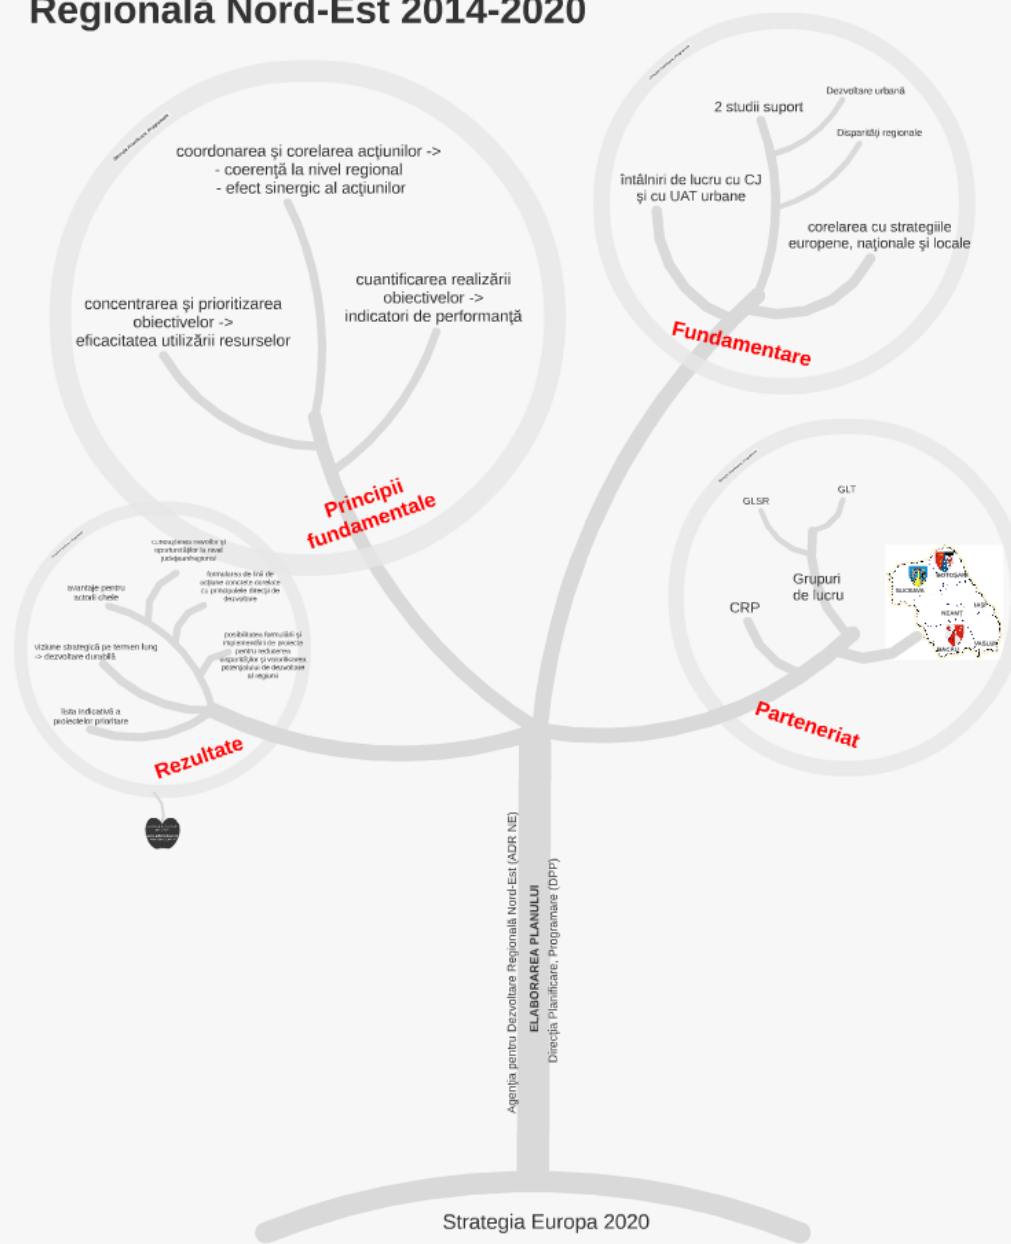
Regională Nord-Est 2014-2020

coordonarea şi corelarea acţiunilor ->
- coerenţă la nivel regional
- efect sinergic al acţiunilor

concentrarea şi prioritizarea obiectivelor -> eficacitatea utilizării resurselor

cuantificarea realizării obiectivelor -> indicatori de performanţă

Principii fundamentale

2 studii suport

Dezvoltare urbană

Disparităţi regionale

întâlniri de lucru cu CJ şi cu UAT urbane

corelarea cu strategiile europene, naţionale şi locale

Fundamentare

GLSR

GLT

Grupuri de lucru

CRP

SUCEAVA

BOTOŞANI

IAŞI

NEAMŢ

BACĂU

VASLUI

Parteneriat

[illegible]

avantaje pentru actorii cheie

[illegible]

viziune strategică pe termen lung -> dezvoltare durabilă

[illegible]

lista indicativă a proiectelor prioritare

Rezultate

Agenţia pentru Dezvoltare Regională Nord-Est (ADR NE)
ELABORAREA PLANULUI
Direcţia Planificare, Programare (DPP)

Strategia Europa 2020